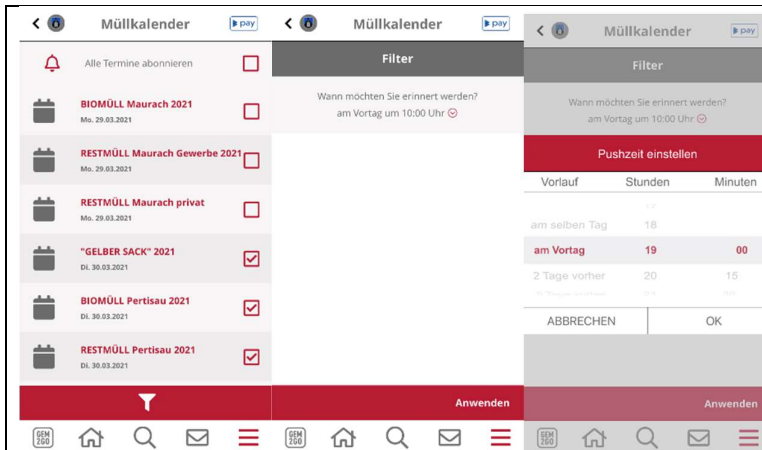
Müllkalender pay

Alle Termine abonnieren

BIOMÜLL Maurach 2021
Mo. 29.03.2021

RESTMÜLL Maurach Gewerbe 2021
Mo. 29.03.2021

RESTMÜLL Maurach privat
Mo. 29.03.2021

"GELBER SACK" 2021
Di. 30.03.2021

BIOMÜLL Pertisau 2021
Di. 30.03.2021

RESTMÜLL Pertisau 2021
Di. 30.03.2021

GEM2GO

Müllkalender pay

Filter

Wann möchten Sie erinnert werden?
am Vortag um 10:00 Uhr

Anwenden

GEM2GO

Müllkalender pay

Filter

Wann möchten Sie erinnert werden?
am Vortag um 10:00 Uhr

Pushzeit einstellen

| Vorlauf | Stunden | Minuten |
|---|---|---|
| am selben Tag | 18 | |
| am Vortag | 19 | 00 |
| 2 Tage vorher | 20 | 15 |

ABBRECHEN OK

Anwenden

GEM2GO